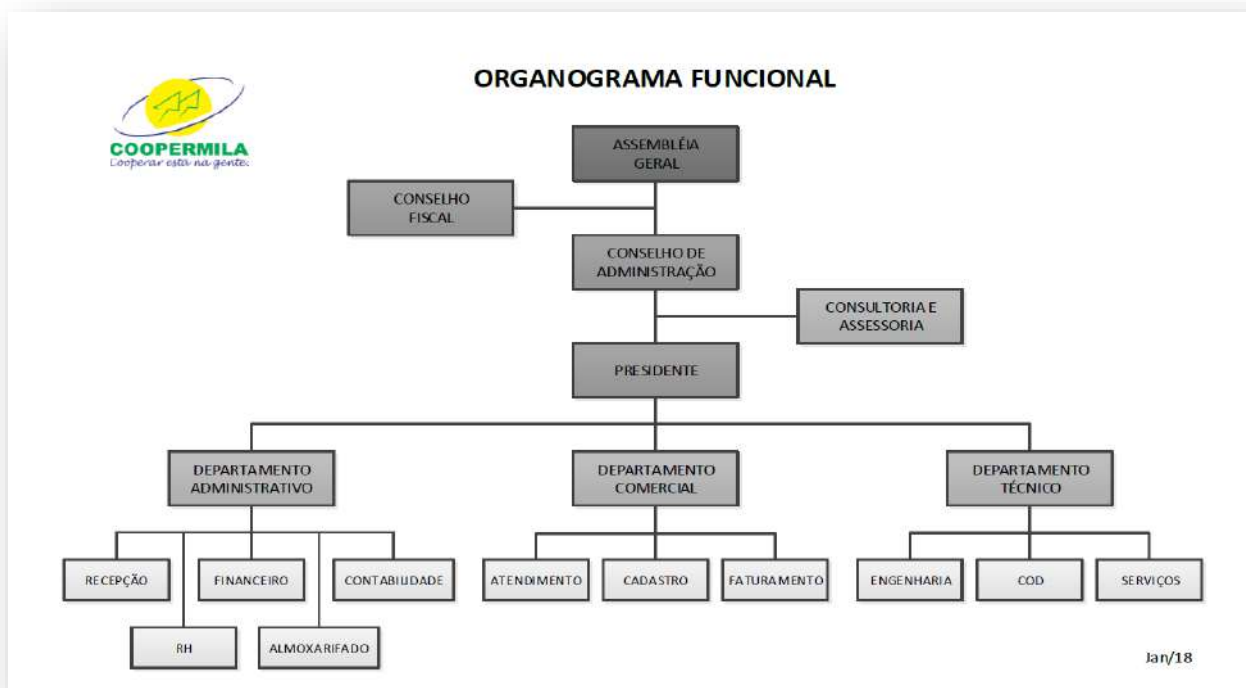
COOPERMILA
Cooperar está na gente.

ORGANOGRAMA FUNCIONAL

ASSEMBLÉIA GERAL

CONSELHO FISCAL

CONSELHO DE ADMINISTRAÇÃO

CONSULTORIA E ASSESSORIA

PRESIDENTE

DEPARTAMENTO ADMINISTRATIVO

DEPARTAMENTO COMERCIAL

DEPARTAMENTO TÉCNICO

RECEPÇÃO

FINANCEIRO

CONTABILIDADE

RH

ALMOXARIFADO

ATENDIMENTO

CADASTRO

FATURAMENTO

ENGENHARIA

COD

SERVIÇOS

Jan/18